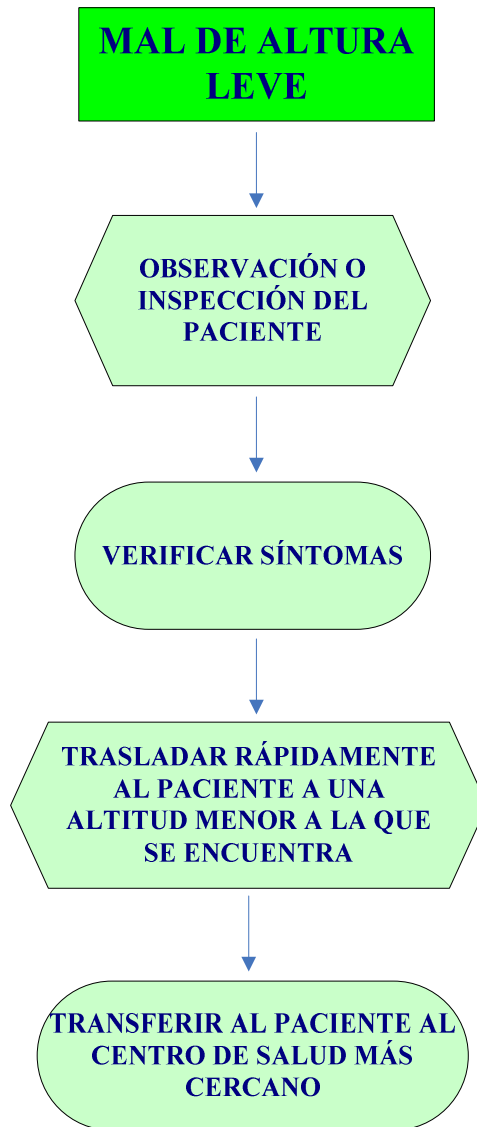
MAL DE ALTURA LEVE

OBSERVACIÓN O INSPECCIÓN DEL PACIENTE

VERIFICAR SÍNTOMAS

TRASLADAR RÁPIDAMENTE AL PACIENTE A UNA ALTITUD MENOR A LA QUE SE ENCUENTRA

TRANSFERIR AL PACIENTE AL CENTRO DE SALUD MÁS CERCANO